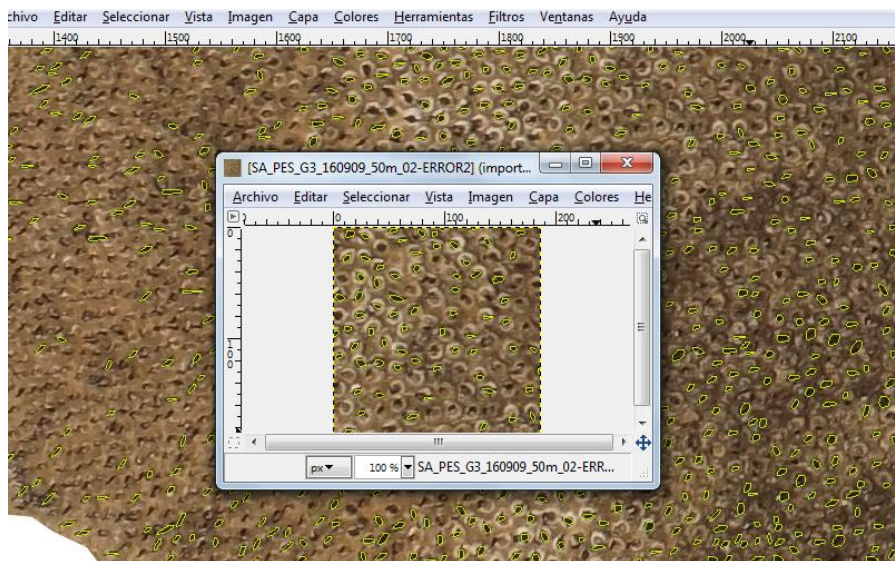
chivo Editar Seleccionar Vista Imagen Capa Colores Herramientas Filtros Ventanas Ayuda

1400 1500 1600 1700 1800 1900 2000 2100

[SA_PES_G3_160909_50m_02-ERROR2] (import...

Archivo Editar Seleccionar Vista Imagen Capa Colores He

0 100 200

0

100

III

px

100 %

SA_PES_G3_160909_50m_02-ERR...